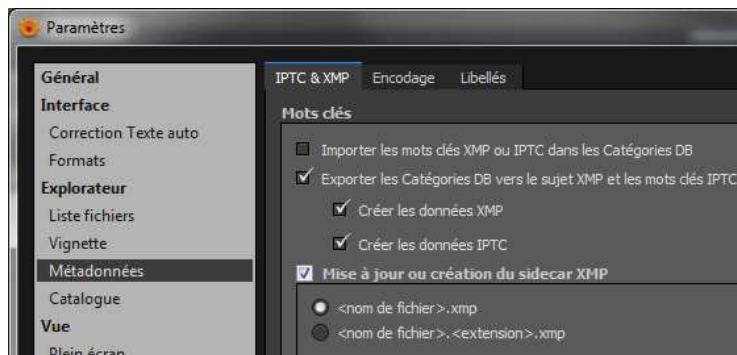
Paramètres

Général
Interface
Correction Texte auto
Formats
Explorateur
Liste fichiers
Vignette
Métadonnées
Catalogue
Vue
Plein écran

IPTC & XMP Encodage Libellés

Mots clés

Importer les mots clés XMP ou IPTC dans les Catégories DB
Exporter les Catégories DB vers le sujet XMP et les mots clés IPTC
Créer les données XMP
Créer les données IPTC
Mise à jour ou création du sidecar XMP
<nom de fichier>.xmp
<nom de fichier>.<extension>.xmp